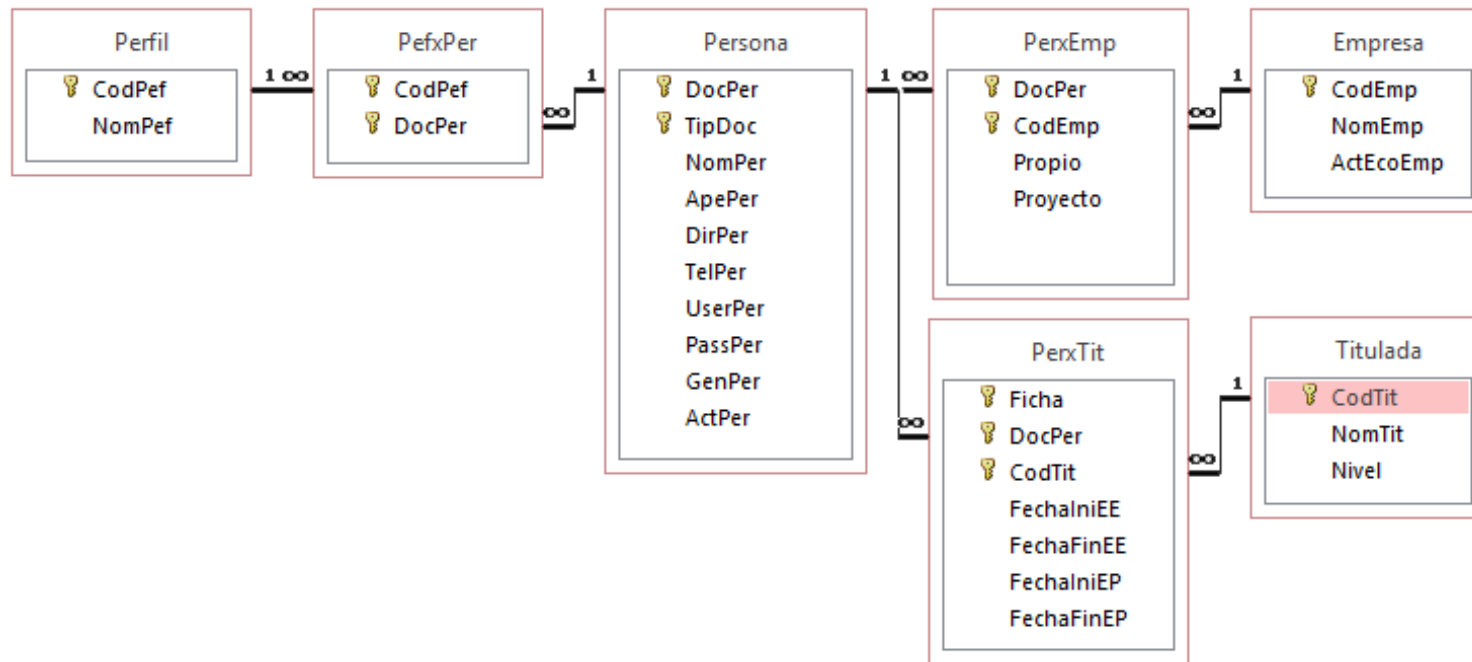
Perfil
CodPef
NomPef

1 ∞

PefxPer
CodPef
DocPer

∞ 1

Persona
DocPer
TipDoc
NomPer
ApePer
DirPer
TelPer
UserPer
PassPer
GenPer
ActPer

1 ∞

PerxEmp
DocPer
CodEmp
Propio
Proyecto

∞ 1

Empresa
CodEmp
NomEmp
ActEcoEmp

∞

PerxTit
Ficha
DocPer
CodTit
FechaIniEE
FechaFinEE
FechaIniEP
FechaFinEP

∞ 1

Titulada
CodTit
NomTit
Nivel